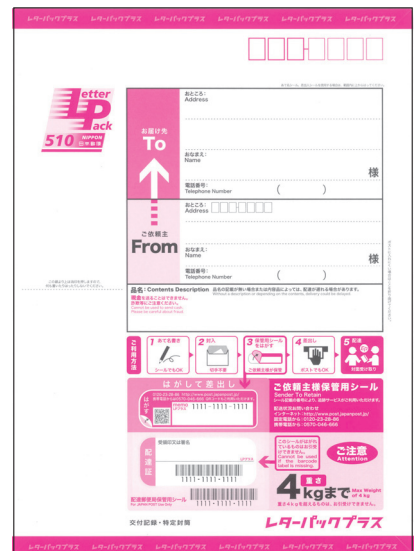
レターパックプラス レターパックプラス レターパックプラス レターパックプラス レターパックプラス レターパックプラス

Letter Pack
510 NIPPON 日本郵便

お届け先
To

おところ:
Address

おなまえ:
Name

様

電話番号:
Telephone Number ( )

ご依頼主
From

おところ:
Address

おなまえ:
Name

様

電話番号:
Telephone Number ( )

品名: Contents Description

ご利用方法
1 あて名を書き
2 封入
3 保管用シールをはがす
4 投函
5 配達

はがして差出し

ご依頼主様保管用シール
Sender To Retain

1111-1111-1111

配達証

ご注意
Attention

4kgまで
重さ
Max Weight of 4 kg

1111-1111-1111

交付記録・特定封筒

レターパックプラス

レターパックプラス レターパックプラス レターパックプラス レターパックプラス レターパックプラス レターパックプラス